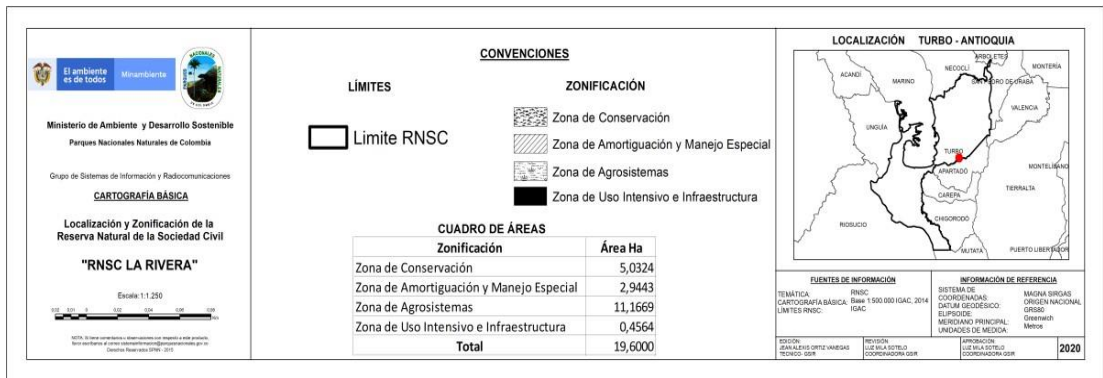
El ambiente es de todos

Minambiente

NACIONALES

Ministerio de Ambiente y Desarrollo Sostenible

Parques Nacionales Naturales de Colombia

Grupo de Sistemas de Información y Radiocomunicaciones

CARTOGRAFÍA BÁSICA

Localización y Zonificación de la Reserva Natural de la Sociedad Civil

"RNSC LA RIVERA"

Escala: 1:1.250

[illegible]

NOTA: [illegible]

CONVENCIONES

LÍMITES

Limite RNSC

ZONIFICACIÓN

Zona de Conservación

Zona de Amortiguación y Manejo Especial

Zona de Agrosistemas

Zona de Uso Intensivo e Infraestructura

CUADRO DE ÁREAS

| Zonificación | Área Ha |
|---|---|
| Zona de Conservación | 5,0324 |
| Zona de Amortiguación y Manejo Especial | 2,9443 |
| Zona de Agrosistemas | 11,1669 |
| Zona de Uso Intensivo e Infraestructura | 0,4564 |
| Total | 19,6000 |

LOCALIZACIÓN TURBO - ANTIOQUIA

ARBOLETES
ACANDÍ
NECOCLÍ
MONTERÍA
MARINO
SAN PEDRO DE URABÁ
UNGUÍA
VALENCIA
TURBO
APARTADÓ
MONTELÍBANO
CAREPA
TIERRALTA
CHIGORODÓ
RIOSUCIO
MUTATÁ
PUERTO LIBERTADOR

FUENTES DE INFORMACIÓN

TEMÁTICA: RNSC
CARTOGRAFÍA BÁSICA: Base 1:500.000 IGAC, 2014
LÍMITES RNSC: IGAC

INFORMACIÓN DE REFERENCIA

SISTEMA DE COORDENADAS: MAGNA SIRGAS ORIGEN NACIONAL
DATUM GEODÉSICO: GRS80
ELIPSOIDE: Greenwich
MERIDIANO PRINCIPAL: Metros
UNIDADES DE MEDIDA:

EDICIÓN: JEAN ALEXIS ORTIZ VANEGAS TÉCNICO GSIR
REVISIÓN: LUZ MILA SOTELO COORDINADORA GSIR
APROBACIÓN: LUZ MILA SOTELO COORDINADORA GSIR
2020